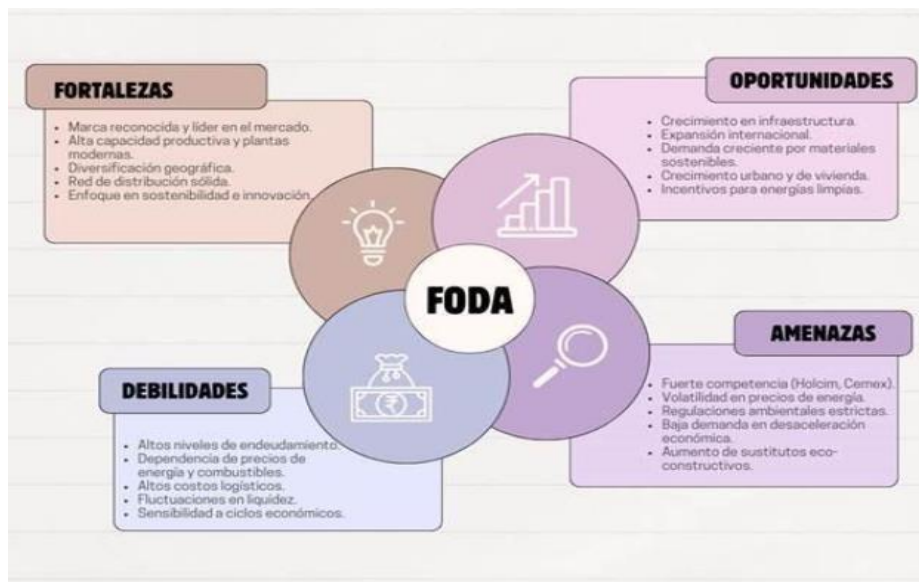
FORTALEZAS

- Marca reconocida y líder en el mercado.
- Alta capacidad productiva y plantas modernas.
- Diversificación geográfica.
- Red de distribución sólida.
- Enfoque en sostenibilidad e innovación.

OPORTUNIDADES

- Crecimiento en infraestructura.
- Expansión internacional.
- Demanda creciente por materiales sostenibles.
- Crecimiento urbano y de vivienda.
- Incentivos para energías limpias.

FODA

AMENAZAS

- Fuerte competencia (Holcim, Cemex).
- Volatilidad en precios de energía.
- Regulaciones ambientales estrictas.
- Baja demanda en desaceleración económica.
- Aumento de sustitutos eco-constructivos.

DEBILIDADES

- Altos niveles de endeudamiento.
- Dependencia de precios de energía y combustibles.
- Altos costos logísticos.
- Fluctuaciones en liquidez.
- Sensibilidad a ciclos económicos.